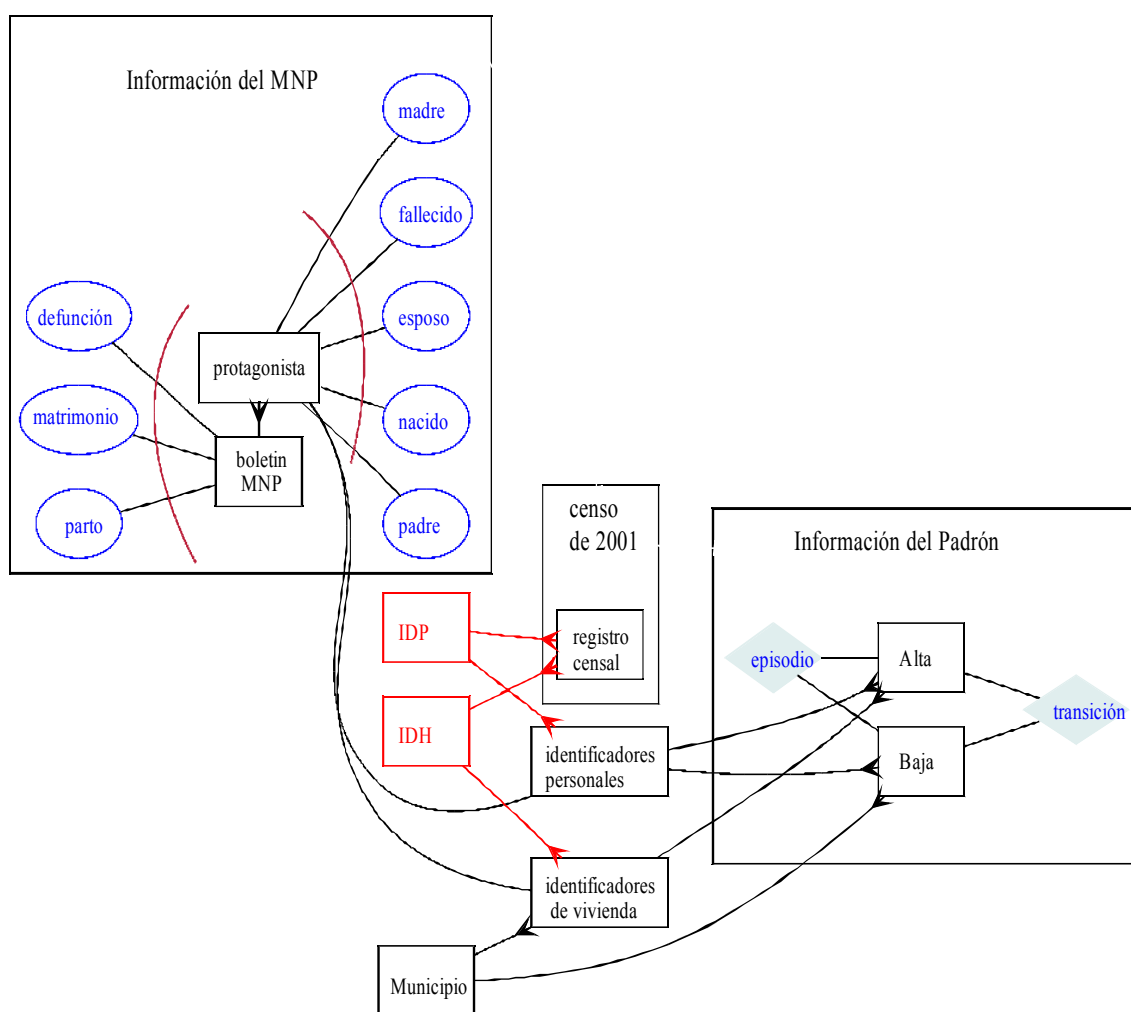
Información del MNP

madre

fallecido

defunción

esposo

protagonista

matrimonio

nacido

boletin MNP

parto

padre

censo de 2001

Información del Padrón

IDP

registro censal

episodio

Alta

IDH

transición

identificadores personales

Baja

identificadores de vivienda

Municipio